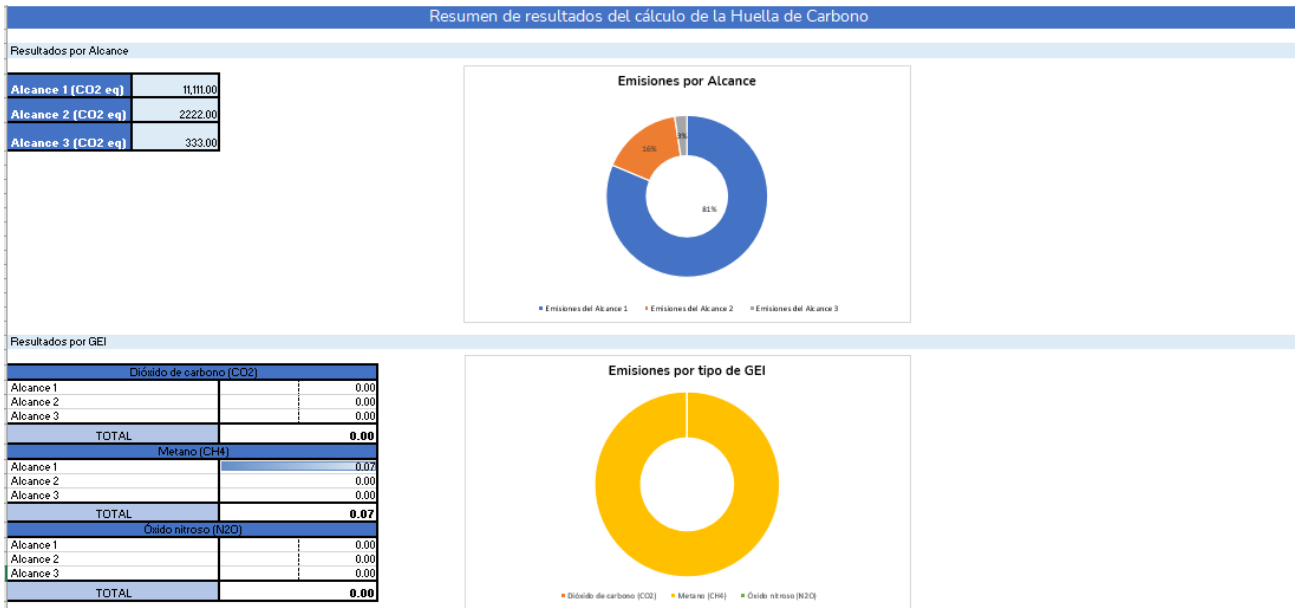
Resumen de resultados del cálculo de la Huella de Carbono

Resultados por Alcance

| Alcance 1 (CO2 eq) | 11,111.00 |
|---|---|
| Alcance 2 (CO2 eq) | 2222.00 |
| Alcance 3 (CO2 eq) | 333.00 |

Emisiones por Alcance

3%
16%
81%

Emisiones del Alcance 1
Emisiones del Alcance 2
Emisiones del Alcance 3

Resultados por GEI

| Dióxido de carbono (CO2) | | |
|---|---|---|
| Alcance 1 | | 0.00 |
| Alcance 2 | | 0.00 |
| Alcance 3 | | 0.00 |
| TOTAL | | 0.00 |
| Metano (CH4) | | |
| Alcance 1 | | 0.07 |
| Alcance 2 | | 0.00 |
| Alcance 3 | | 0.00 |
| TOTAL | | 0.07 |
| Óxido nitroso (N2O) | | |
| Alcance 1 | | 0.00 |
| Alcance 2 | | 0.00 |
| Alcance 3 | | 0.00 |
| TOTAL | | 0.00 |

Emisiones por tipo de GEI

Dióxido de carbono (CO2)
Metano (CH4)
Óxido nitroso (N2O)